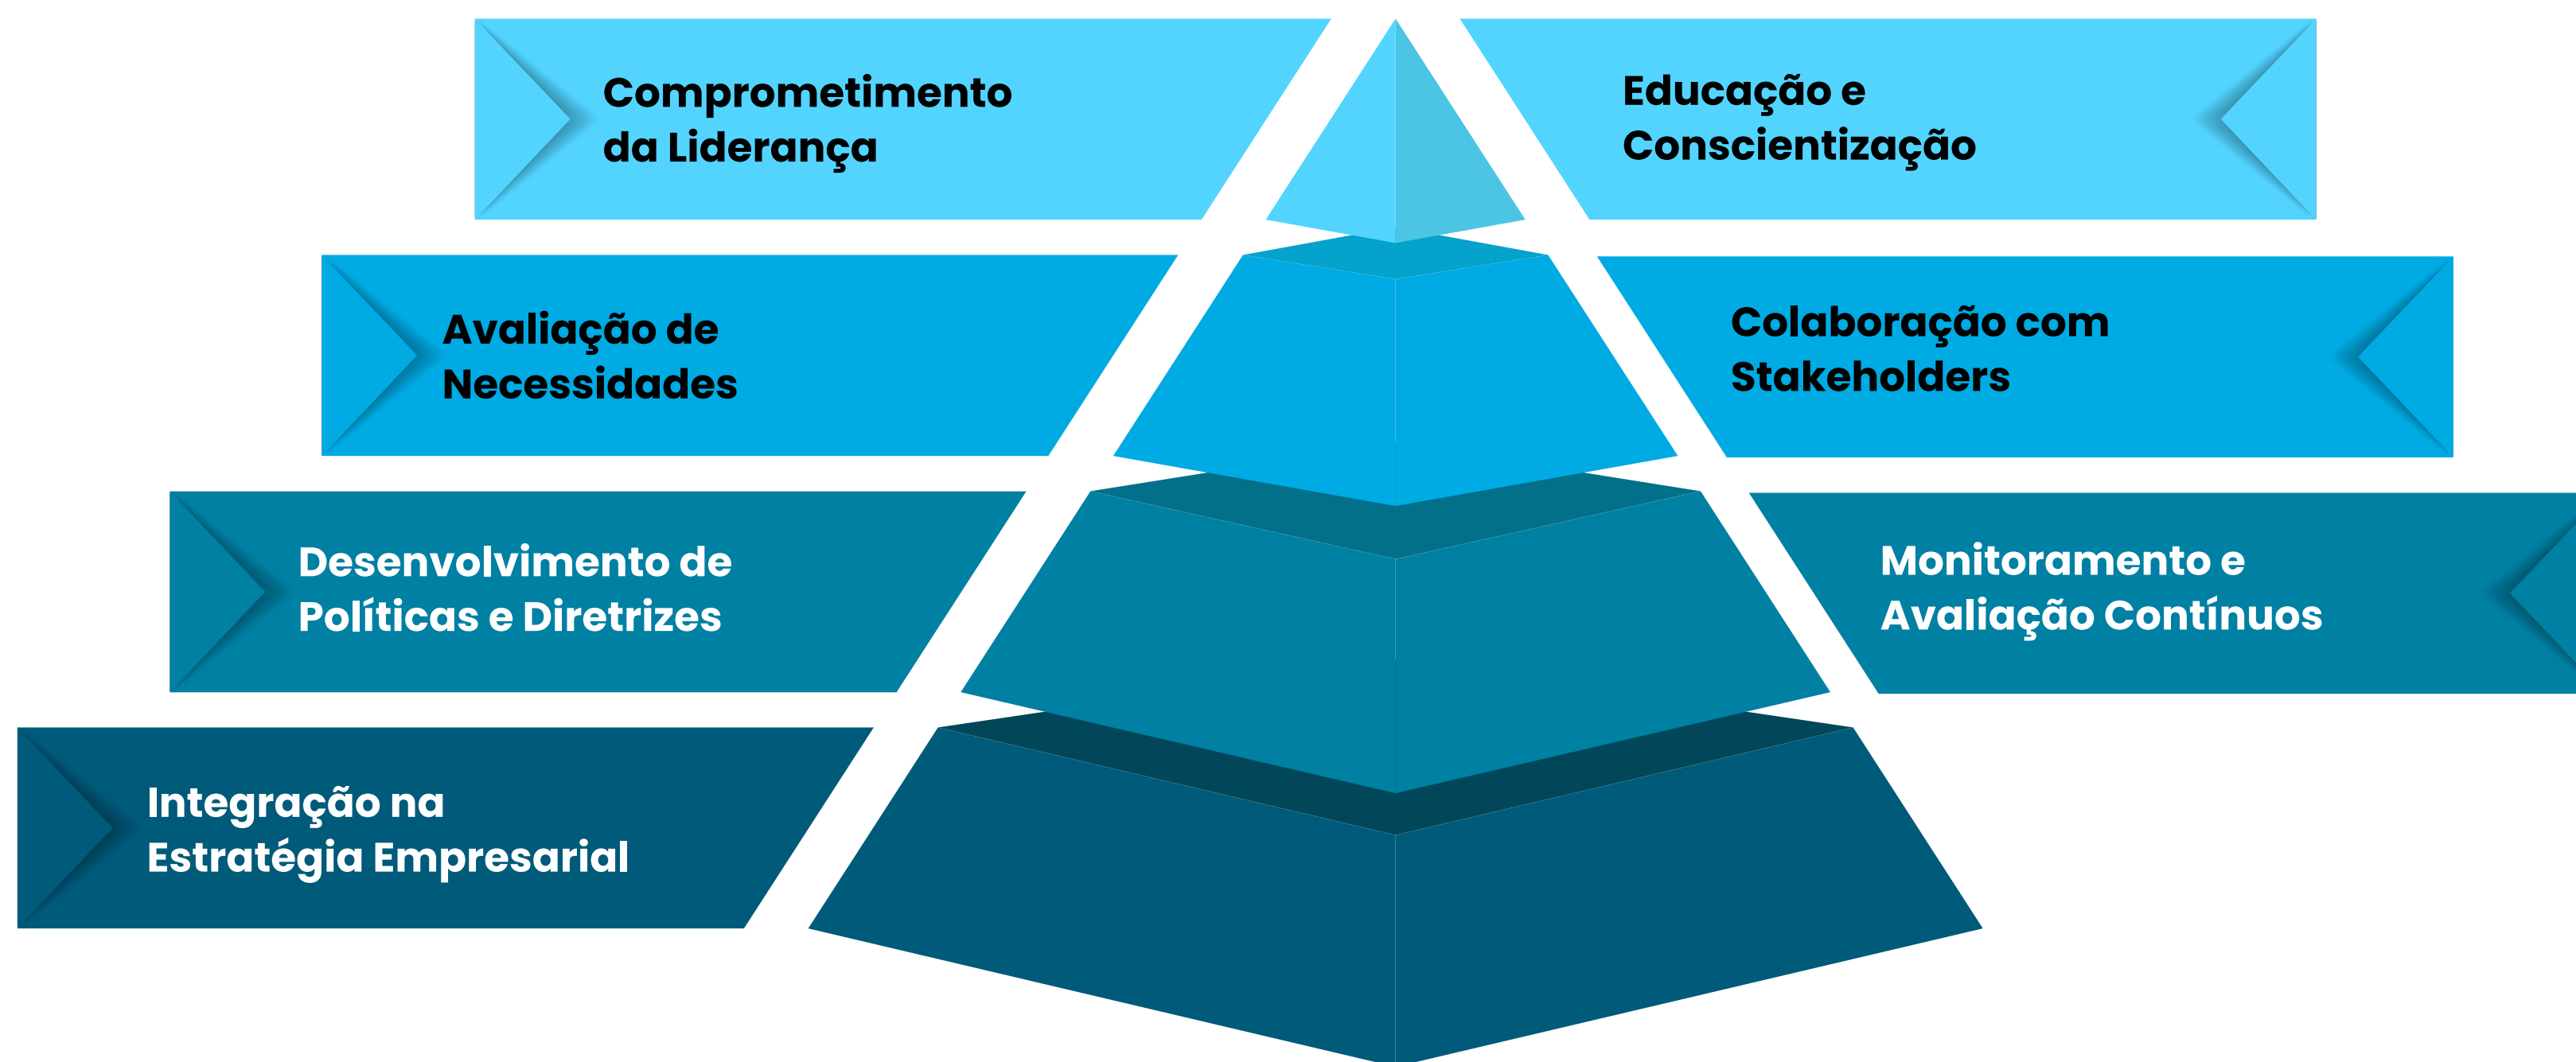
Comprometimento da Liderança

Educação e Conscientização

Avaliação de Necessidades

Colaboração com Stakeholders

Desenvolvimento de Políticas e Diretrizes

Monitoramento e Avaliação Contínuos

Integração na Estratégia Empresarial